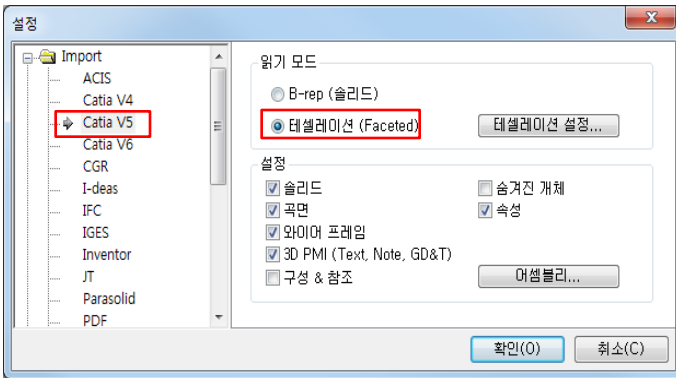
설정

Import
ACIS
Catia V4
Catia V5
Catia V6
CGR
I-deas
IFC
IGES
Inventor
JT
Parasolid
PDF

읽기 모드
B-rep (솔리드)
테셀레이션 (Faceted)
테셀레이션 설정...

설정
솔리드
숨겨진 개체
곡면
속성
와이어 프레임
3D PMI (Text, Note, GD&T)
구성 & 참조
어셈블리...

확인(O)
취소(C)